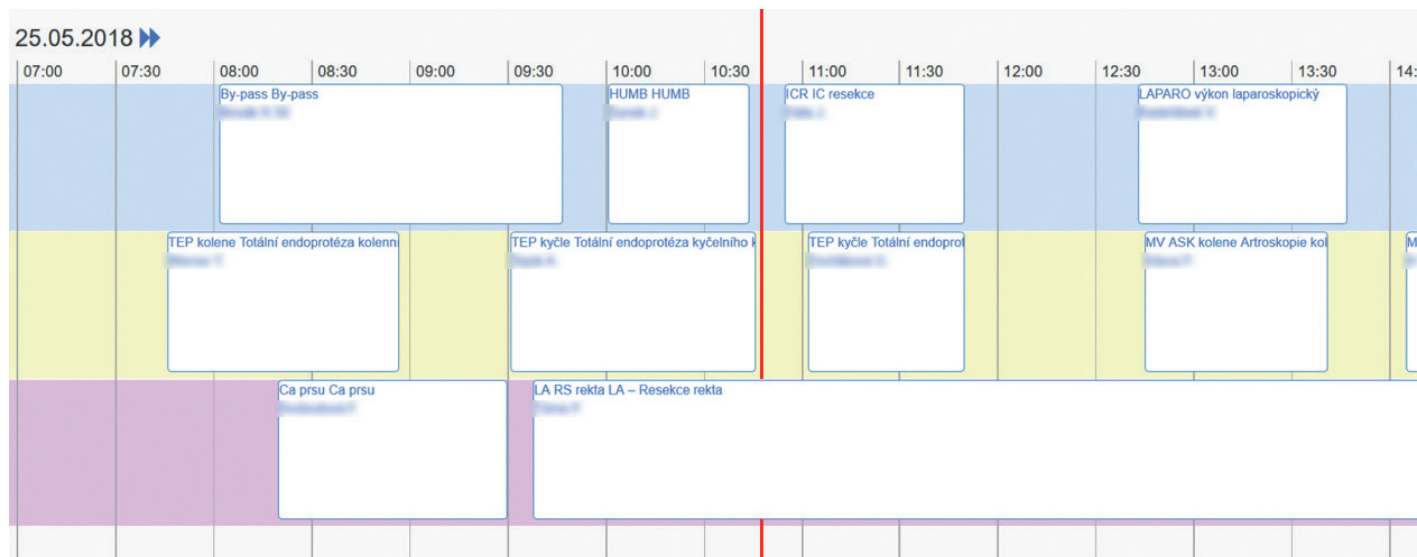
25.05.2018

07:00 | 07:30 | 08:00 | 08:30 | 09:00 | 09:30 | 10:00 | 10:30 | 11:00 | 11:30 | 12:00 | 12:30 | 13:00 | 13:30 | 14:

By-pass By-pass
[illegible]

HUMB HUMB
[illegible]

ICR IC resekce
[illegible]

LAPARO výkon laparoskopický
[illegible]

TEP kolene Totální endoprotéza kolenn
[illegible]

TEP kyčle Totální endoprotéza kyčelního k
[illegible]

TEP kyčle Totální endoprot
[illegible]

MV ASK kolene Artroskopie kol
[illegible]

M

Ca prsu Ca prsu
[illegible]

LA RS rekta LA – Resekce rekta
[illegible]